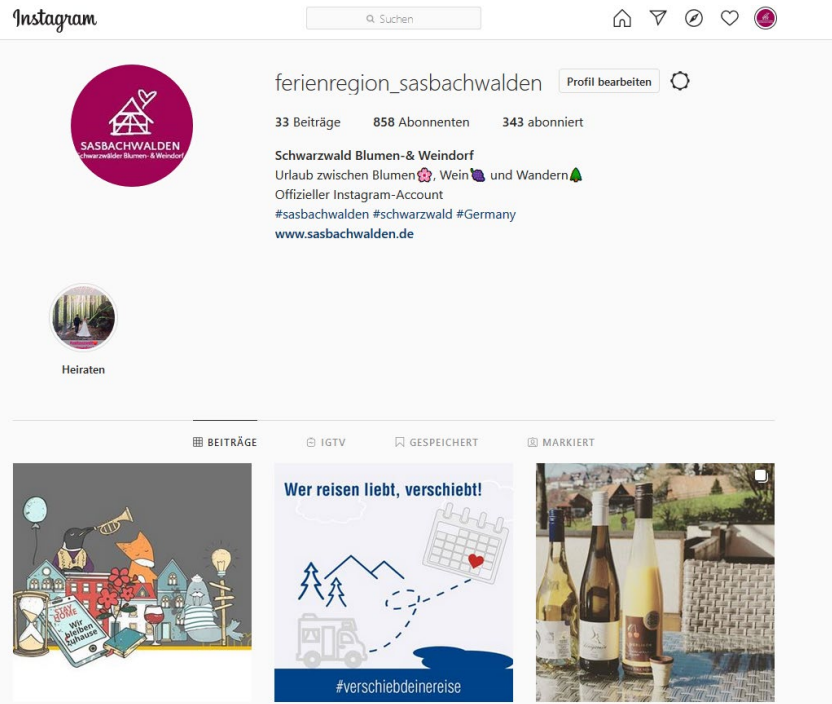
Instagram

Suchen

SASBACHWALDEN
Schwarzwälder Blumen- & Weindorf

ferienregion_sasbachwalden Profil bearbeiten

33 Beiträge 858 Abonnenten 343 abonniert

Schwarzwald Blumen-& Weindorf
Urlaub zwischen Blumen🌸, Wein🍇 und Wandern🌲
Offizieller Instagram-Account
#sasbachwalden #schwarzwald #Germany
www.sasbachwalden.de

Heiraten

BEITRÄGE IGTV GESPEICHERT MARKIERT

STAY HOME
Wir bleiben zuhause

Wer reisen liebt, verschiebt!

#verschiebdeinereise